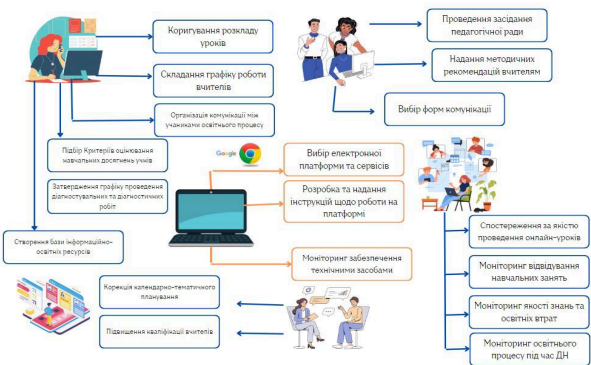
Коригування розкладу уроків

Складання графіку роботи вчителів

Організація комунікації між учасниками освітнього процесу

Підбір Критеріїв оцінювання навчальних досягнень учнів

Затвердження графіку проведення діагностувальних та діагностичних робіт

Створення бази інформаційно-освітніх ресурсів

Проведення засідання педагогічної ради

Надання методичних рекомендацій вчителям

Вибір форм комунікації

Google

Вибір електронної платформи та сервісів

Розробка та надання інструкцій щодо роботи на платформі

Моніторинг забезпечення технічними засобами

Спостереження за якістю проведення онлайн-уроків

Моніторинг відвідування навчальних занять

Моніторинг якості знань та освітніх втрат

Моніторинг освітнього процесу під час ДН

Корекція календарно-тематичного планування

Підвищення кваліфікації вчителів